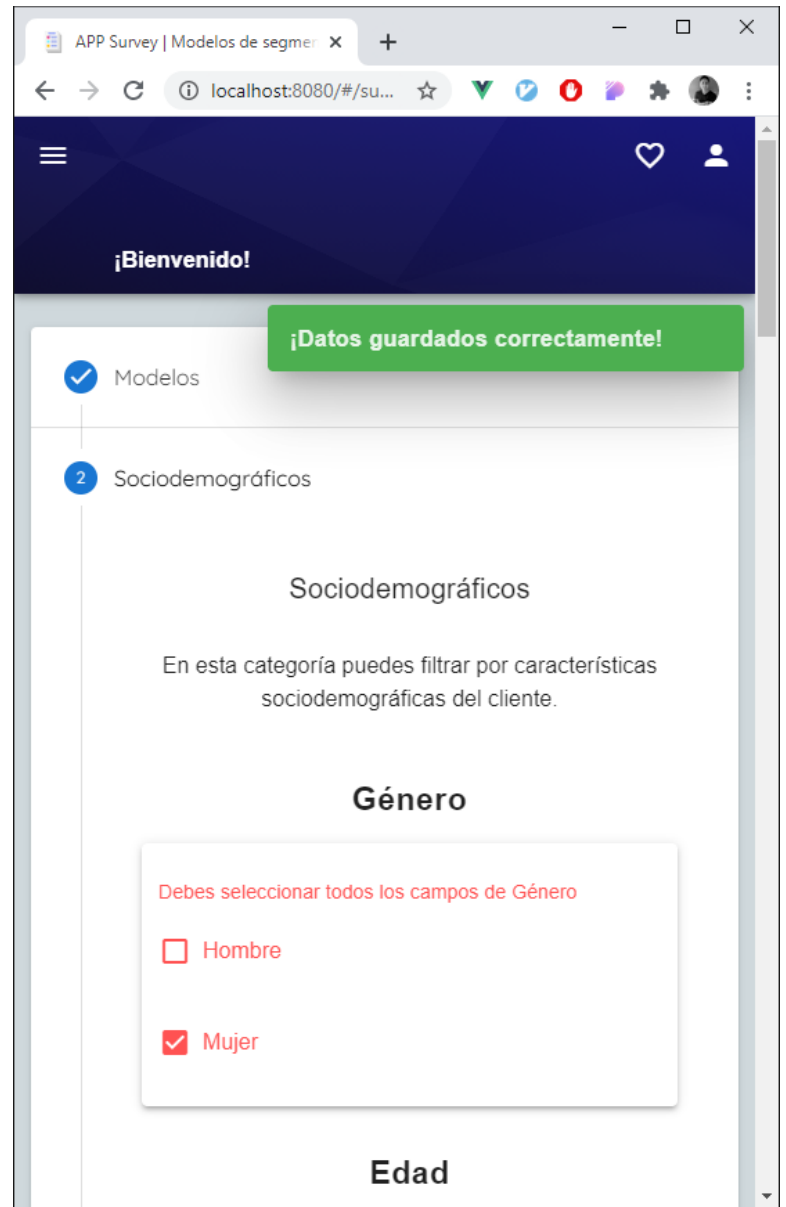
APP Survey | Modelos de segmen ×

localhost:8080/#/su...

¡Bienvenido!

¡Datos guardados correctamente!

Modelos

2 Sociodemográficos

Sociodemográficos

En esta categoría puedes filtrar por características sociodemográficas del cliente.

Género

Debes seleccionar todos los campos de Género

Hombre

Mujer

Edad